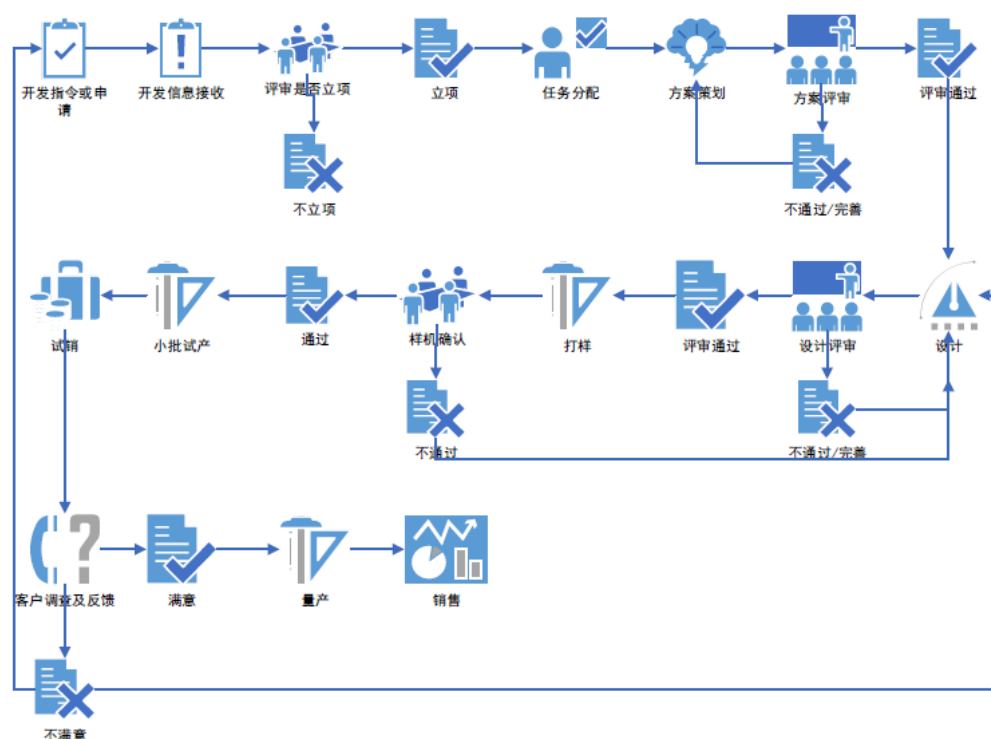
开发指令或申请

开发信息接收

评审是否立项

立项

任务分配

方案策划

方案评审

评审通过

不立项

不通过/完善

试销

小批试产

通过

样机确认

打样

评审通过

设计评审

设计

不通过

不通过/完善

客户调查及反馈

满意

量产

销售

不满意